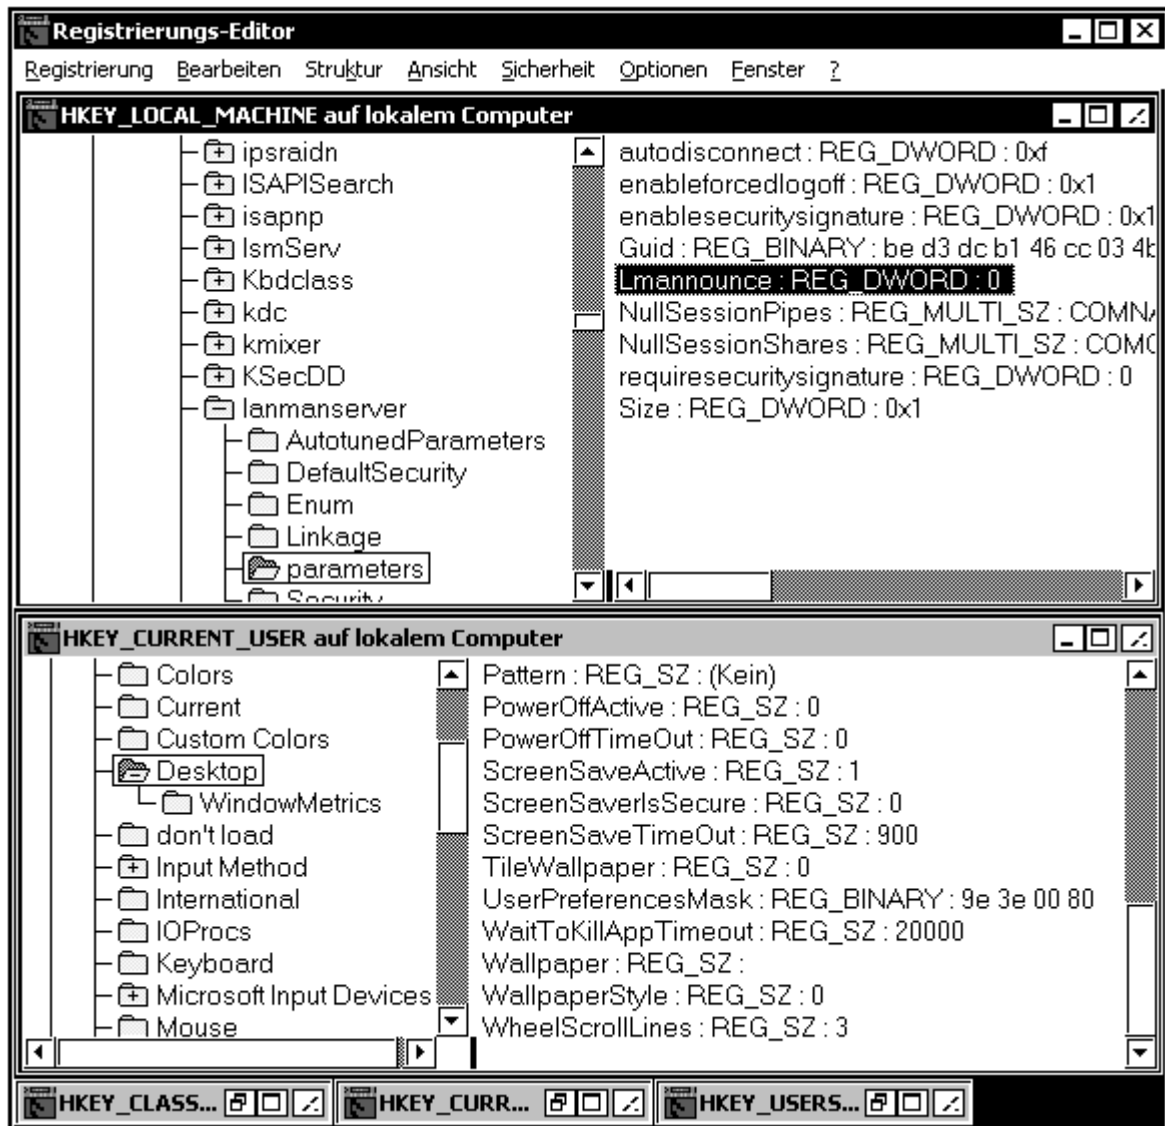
Registrierungs-Editor

Registrierung Bearbeiten Struktur Ansicht Sicherheit Optionen Fenster ?

HKEY_LOCAL_MACHINE auf lokalem Computer

ipsraidn
ISAPISearch
isapnp
IsmServ
Kbdclass
kdc
kmixer
KSecDD
lanmanserver
AutotunedParameters
DefaultSecurity
Enum
Linkage
parameters
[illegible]

autodisconnect : REG_DWORD : 0xf
enableforcedlogoff : REG_DWORD : 0x1
enablesecuritysignature : REG_DWORD : 0x1
Guid : REG_BINARY : be d3 dc b1 46 cc 03 4b
Lmannounce : REG_DWORD : 0
NullSessionPipes : REG_MULTI_SZ : COMN
NullSessionShares : REG_MULTI_SZ : COM
requiresecuritysignature : REG_DWORD : 0
Size : REG_DWORD : 0x1

HKEY_CURRENT_USER auf lokalem Computer

Colors
Current
Custom Colors
Desktop
WindowMetrics
don't load
Input Method
International
IOProcs
Keyboard
Microsoft Input Devices
Mouse

Pattern : REG_SZ : (Kein)
PowerOffActive : REG_SZ : 0
PowerOffTimeOut : REG_SZ : 0
ScreenSaveActive : REG_SZ : 1
ScreenSaverIsSecure : REG_SZ : 0
ScreenSaveTimeOut : REG_SZ : 900
TileWallpaper : REG_SZ : 0
UserPreferencesMask : REG_BINARY : 9e 3e 00 80
WaitToKillAppTimeout : REG_SZ : 20000
Wallpaper : REG_SZ :
WallpaperStyle : REG_SZ : 0
WheelScrollLines : REG_SZ : 3

HKEY_CLASS...
HKEY_CURR...
HKEY_USERS...